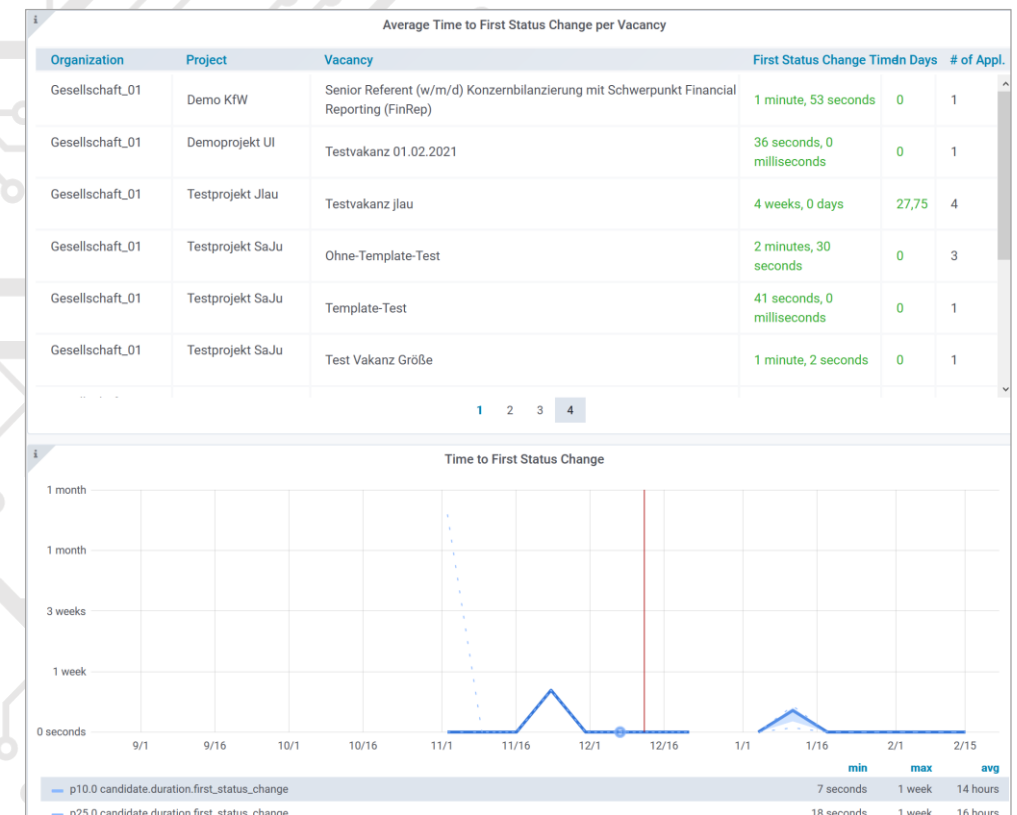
i

Average Time to First Status Change per Vacancy

| Organization | Project | Vacancy | First Status Change Time | In Days | # of Appl. |
|---|---|---|---|---|---|
| Gesellschaft_01 | Demo KfW | Senior Referent (w/m/d) Konzernbilanzierung mit Schwerpunkt Financial Reporting (FinRep) | 1 minute, 53 seconds | 0 | 1 |
| Gesellschaft_01 | Demoprojekt UI | Testvakanz 01.02.2021 | 36 seconds, 0 milliseconds | 0 | 1 |
| Gesellschaft_01 | Testprojekt Jlau | Testvakanz jlau | 4 weeks, 0 days | 27,75 | 4 |
| Gesellschaft_01 | Testprojekt SaJu | Ohne-Template-Test | 2 minutes, 30 seconds | 0 | 3 |
| Gesellschaft_01 | Testprojekt SaJu | Template-Test | 41 seconds, 0 milliseconds | 0 | 1 |
| Gesellschaft_01 | Testprojekt SaJu | Test Vakanz Größe | 1 minute, 2 seconds | 0 | 1 |

1 2 3 4

i

Time to First Status Change

1 month
1 month
3 weeks
1 week
0 seconds

9/1 9/16 10/1 10/16 11/1 11/16 12/1 12/16 1/1 1/16 2/1 2/15

| | min | max | avg |
|---|---|---|---|
| p10.0 candidate.duration.first_status_change | 7 seconds | 1 week | 14 hours |
| p25.0 candidate.duration.first_status_change | 18 seconds | 1 week | 16 hours |